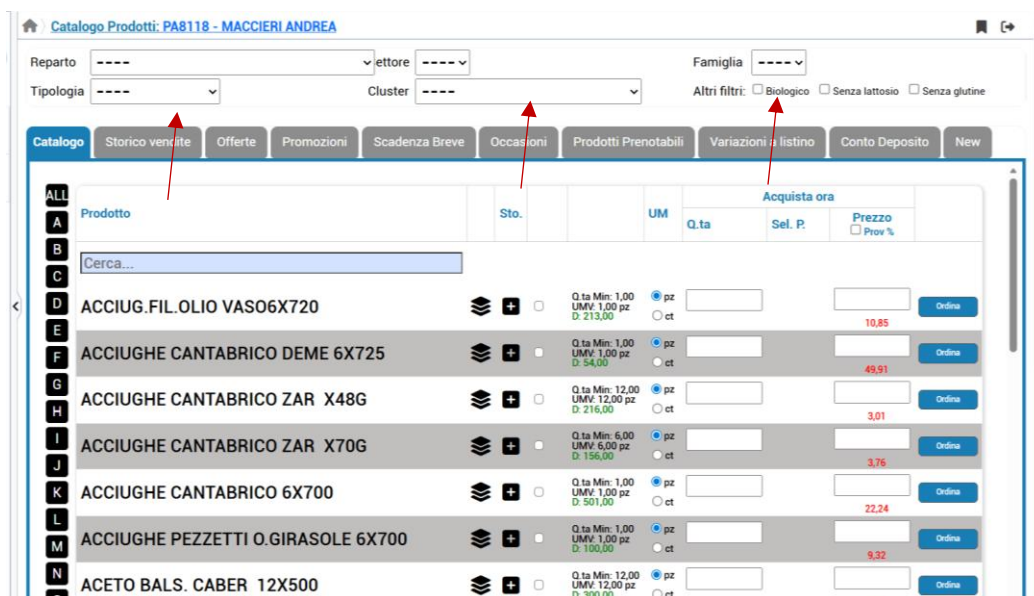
Catalogo Prodotti: PA8118 - MACCIERI ANDREA

Reparto ---- ettore ---- Famiglia ----
Tipologia ---- Cluster ---- Altri filtri: Biologico Senza lattosio Senza glutine

Catalogo | Storico vendite | Offerte | Promozioni | Scadenza Breve | Occasioni | Prodotti Prenotabili | Variazioni a listino | Conto Deposito | New

ALL A B C D E F G H I J K L M N

| Prodotto | Sto. | | UM | Acquista ora Q.ta | Sel. P. | Prezzo Prov % | |
|---|---|---|---|---|---|---|---|
| Cerca... | | | | | | | |
| ACCIUG.FIL.OLIO VASO6X720 | | Q.ta Min: 1,00 UMV: 1,00 pz D: 213,00 | pz ct | | | 10,85 | Ordina |
| ACCIUGHE CANTABRICO DEME 6X725 | | Q.ta Min: 1,00 UMV: 1,00 pz D: 54,00 | pz ct | | | 49,91 | Ordina |
| ACCIUGHE CANTABRICO ZAR X48G | | Q.ta Min: 12,00 UMV: 12,00 pz D: 216,00 | pz ct | | | 3,01 | Ordina |
| ACCIUGHE CANTABRICO ZAR X70G | | Q.ta Min: 6,00 UMV: 6,00 pz D: 156,00 | pz ct | | | 3,76 | Ordina |
| ACCIUGHE CANTABRICO 6X700 | | Q.ta Min: 1,00 UMV: 1,00 pz D: 501,00 | pz ct | | | 22,24 | Ordina |
| ACCIUGHE PEZZETTI O.GIRASOLE 6X700 | | Q.ta Min: 1,00 UMV: 1,00 pz D: 100,00 | pz ct | | | 9,32 | Ordina |
| ACETO BALS. CABER 12X500 | | Q.ta Min: 12,00 UMV: 12,00 pz D: 300,00 | pz ct | | | | Ordina |